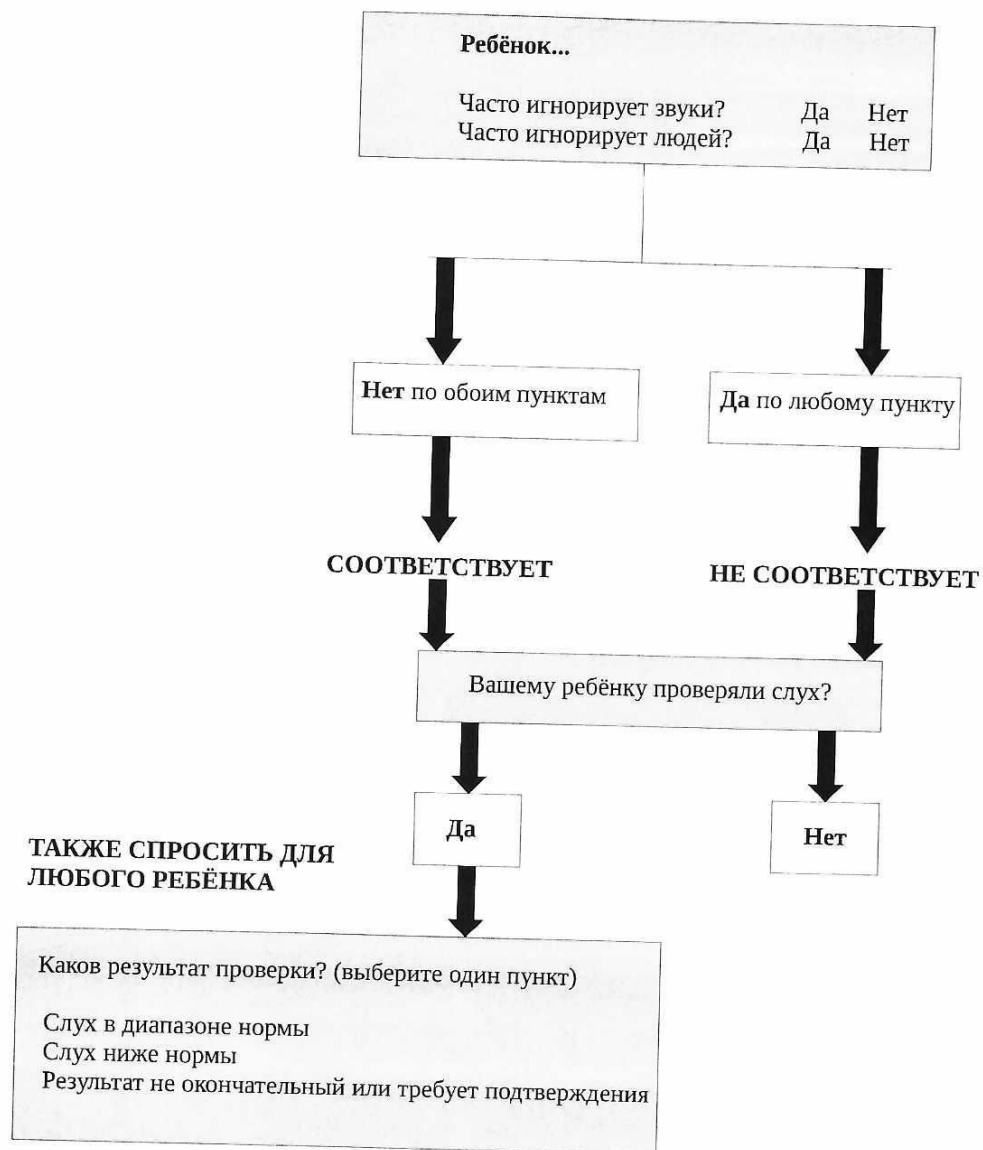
Ребёнок...

Часто игнорирует звуки? Да Нет
Часто игнорирует людей? Да Нет

Нет по обоим пунктам

Да по любому пункту

СООТВЕТСТВУЕТ

НЕ СООТВЕТСТВУЕТ

Вашему ребёнку проверяли слух?

Да

Нет

ТАКЖЕ СПРОСИТЬ ДЛЯ ЛЮБОГО РЕБЁНКА

Каков результат проверки? (выберите один пункт)

Слух в диапазоне нормы
Слух ниже нормы
Результат не окончательный или требует подтверждения